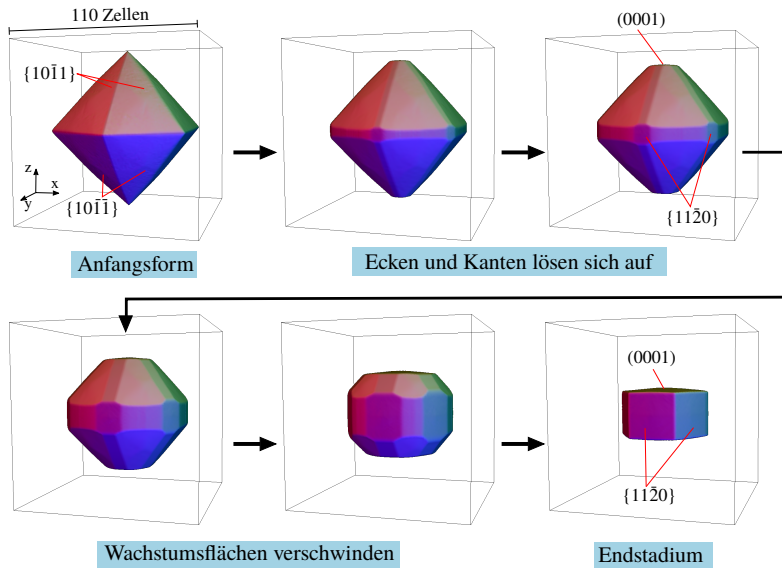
110 Zellen

$\{10\bar{1}1\}$

z
x
y

$\{10\bar{1}\bar{1}\}$

Anfangsform

Ecken und Kanten lösen sich auf

(0001)

$\{11\bar{2}0\}$

Wachstumsflächen verschwinden

(0001)

$\{11\bar{2}0\}$

Endstadium